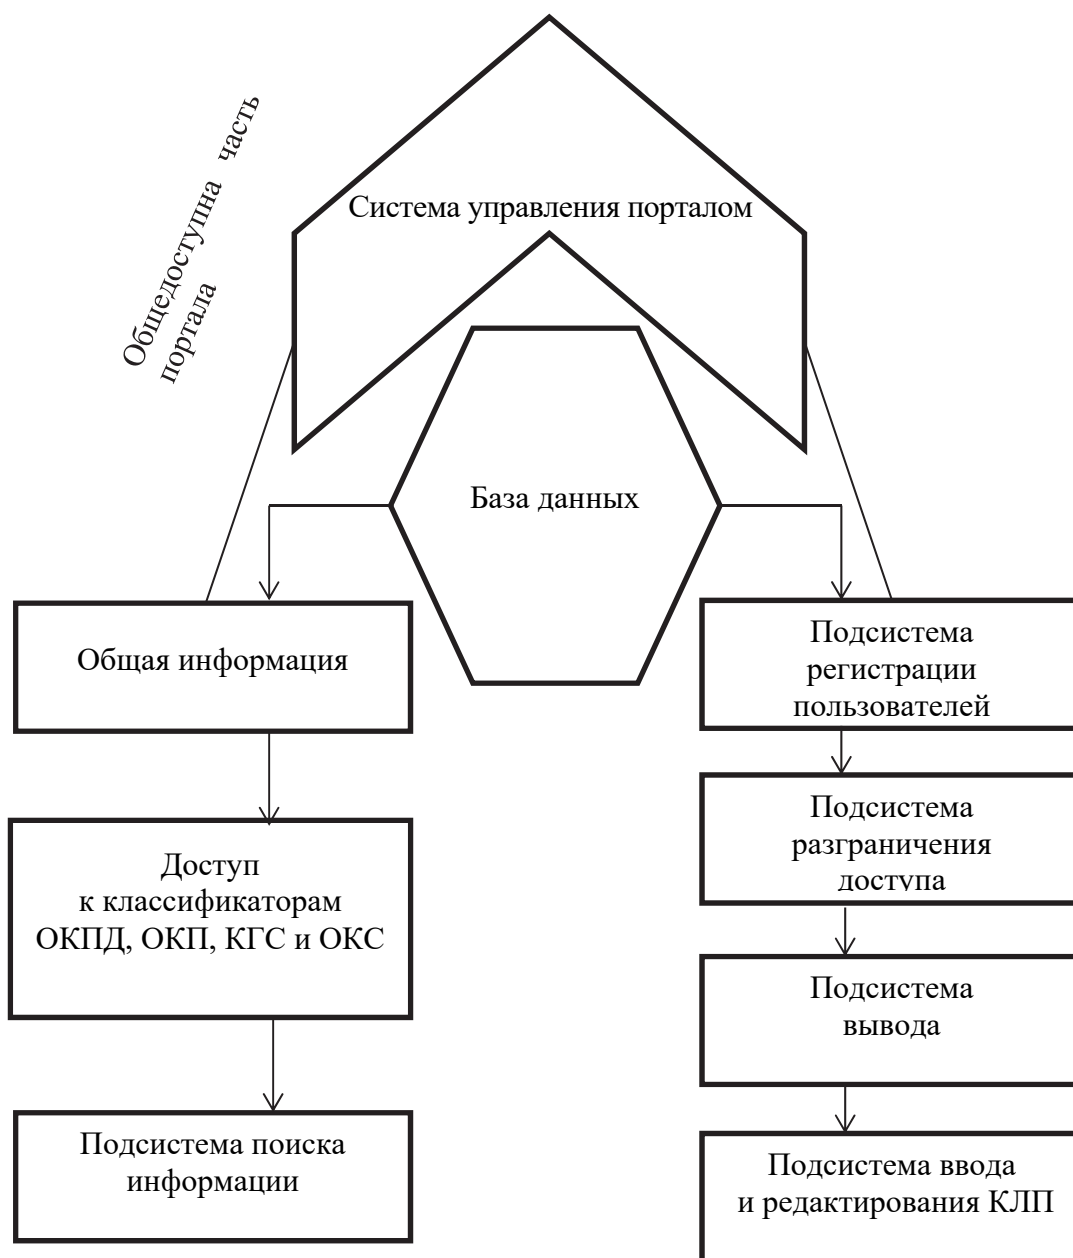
Общедоступна часть портала

Система управления порталом

База данных

Общая информация

Доступ к классификаторам ОКПД, ОКП, КГС и ОКС

Подсистема поиска информации

Подсистема регистрации пользователей

Подсистема разграничения доступа

Подсистема вывода

Подсистема ввода и редактирования КЛП